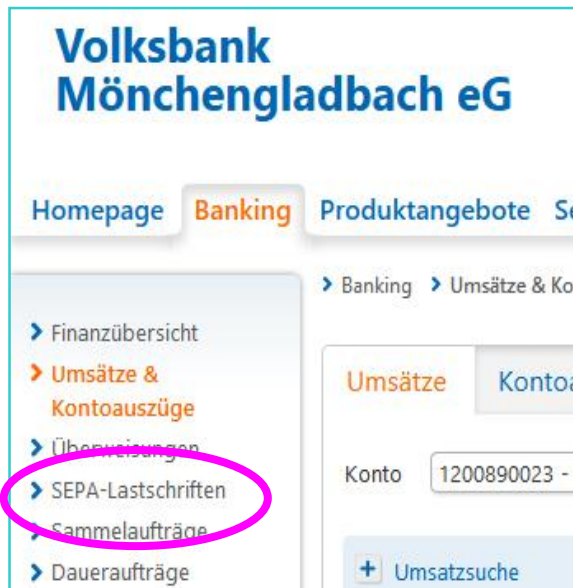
Volksbank
Mönchengladbach eG

Homepage Banking Produktangebote Se

> Finanzübersicht
> Umsätze & Kontoauszüge
> Überweisungen
> SEPA-Lastschriften
> Sammelaufträge
> Daueraufträge

> Banking > Umsätze & Ko

Umsätze Kontoa

Konto 1200890023 -

+ Umsatzsuche